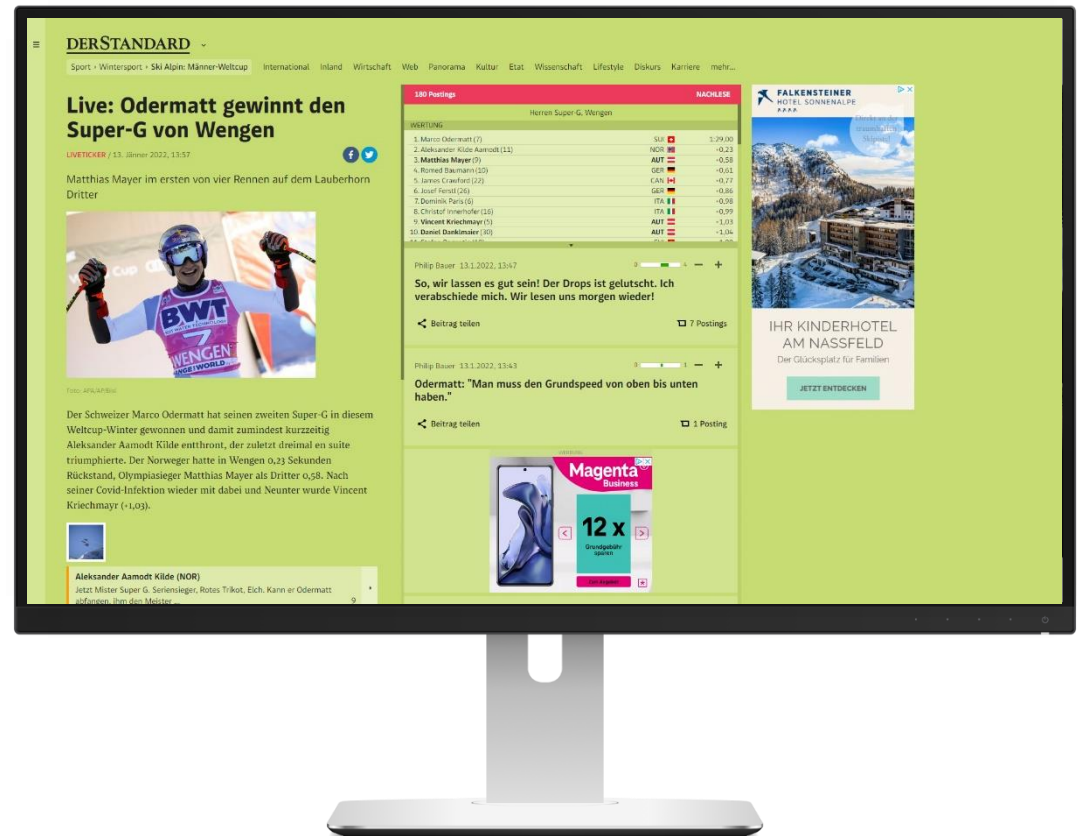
≡ DERSTANDARD

Sport › Wintersport › Ski Alpin: Männer-Weltcup International Inland Wirtschaft Web Panorama Kultur Etat Wissenschaft Lifestyle Diskurs Karriere mehr...

Live: Odermatt gewinnt den Super-G von Wengen

LIVETICKER / 13. Jänner 2022, 13:57

Matthias Mayer im ersten von vier Rennen auf dem Lauberhorn Dritter

Foto: APA/AFP/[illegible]

Der Schweizer Marco Odermatt hat seinen zweiten Super-G in diesem Weltcup-Winter gewonnen und damit zumindest kurzzeitig Aleksander Aamodt Kilde entthront, der zuletzt dreimal en suite triumphierte. Der Norweger hatte in Wengen 0,23 Sekunden Rückstand, Olympiasieger Matthias Mayer als Dritter 0,58. Nach seiner Covid-Infektion wieder mit dabei und Neunter wurde Vincent Kriechmayr (+1,03).

Aleksander Aamodt Kilde (NOR)
Jetzt Mister Super G. Seriensieger, Rotes Trikot, Eich. Kann er Odermatt abfangen, ihm den Meister ...

180 Postings NACHLESE

Herren Super-G, Wengen

WERTUNG

| | | |
|---|---|---|
| 1. Marco Odermatt (7) | SUI | 1:29,00 |
| 2. Aleksander Kilde Aamodt (11) | NOR | +0,23 |
| 3. Matthias Mayer (9) | AUT | +0,58 |
| 4. Romed Baumann (10) | GER | +0,61 |
| 5. James Crawford (22) | CAN | +0,77 |
| 6. Josef Ferstl (26) | GER | +0,86 |
| 7. Dominik Paris (6) | ITA | +0,98 |
| 8. Christof Innerhofer (16) | ITA | +0,99 |
| 9. Vincent Kriechmayr (5) | AUT | +1,03 |
| 10. Daniel Danklmaier (30) | AUT | +1,04 |

Philip Bauer 13.1.2022, 13:47

So, wir lassen es gut sein! Der Drops ist gelutscht. Ich verabschiede mich. Wir lesen uns morgen wieder!

Beitrag teilen 7 Postings

Philip Bauer 13.1.2022, 13:43

Odermatt: "Man muss den Grundspeed von oben bis unten haben."

Beitrag teilen 1 Posting

Magenta Business
12 x
Grundgebühr sparen

FALKENSTEINER HOTEL SONNENALPE

IHR KINDERHOTEL AM NASSFELD
Der Glücksplatz für Familien
JETZT ENTDECKEN